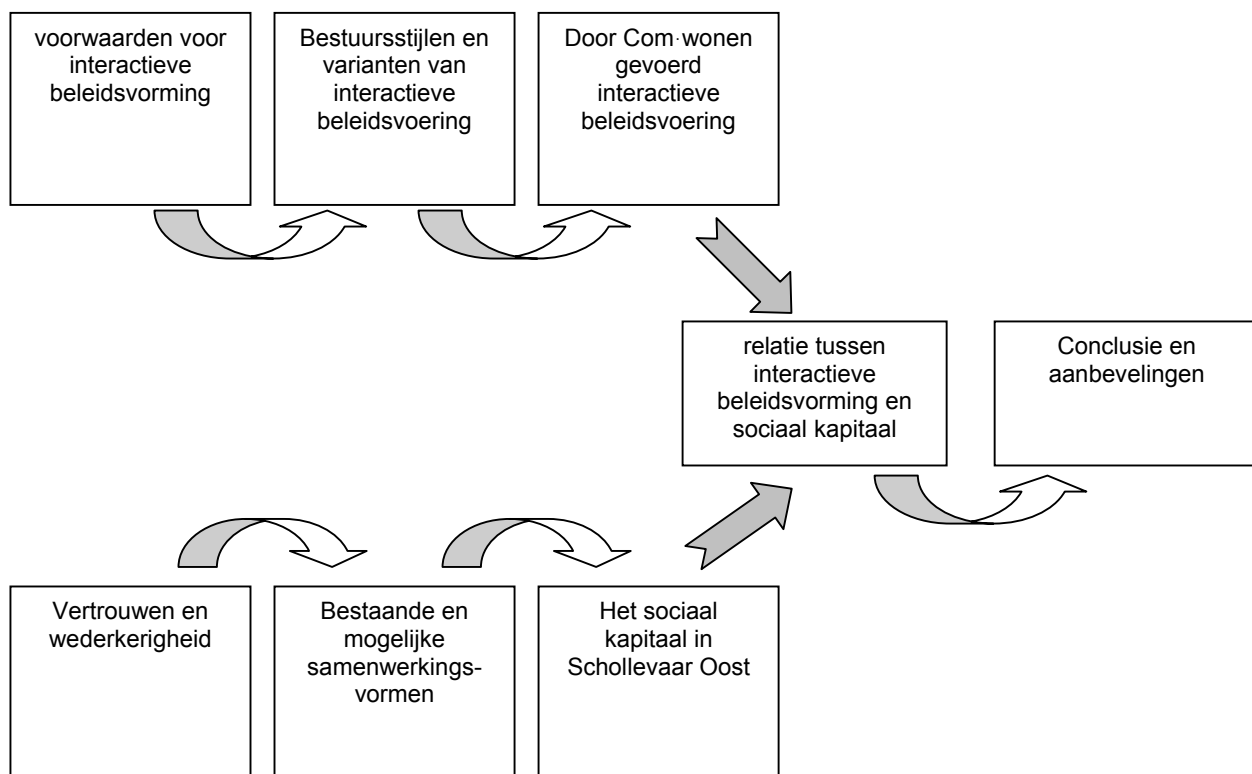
voorwaarden voor interactieve beleidsvorming

Bestuursstijlen en varianten van interactieve beleidsvoering

Door Com·wonen gevoerd interactieve beleidsvoering

relatie tussen interactieve beleidsvorming en sociaal kapitaal

Conclusie en aanbevelingen

Vertrouwen en wederkerigheid

Bestaande en mogelijke samenwerkingsvormen

Het sociaal kapitaal in Schollevaar Oost